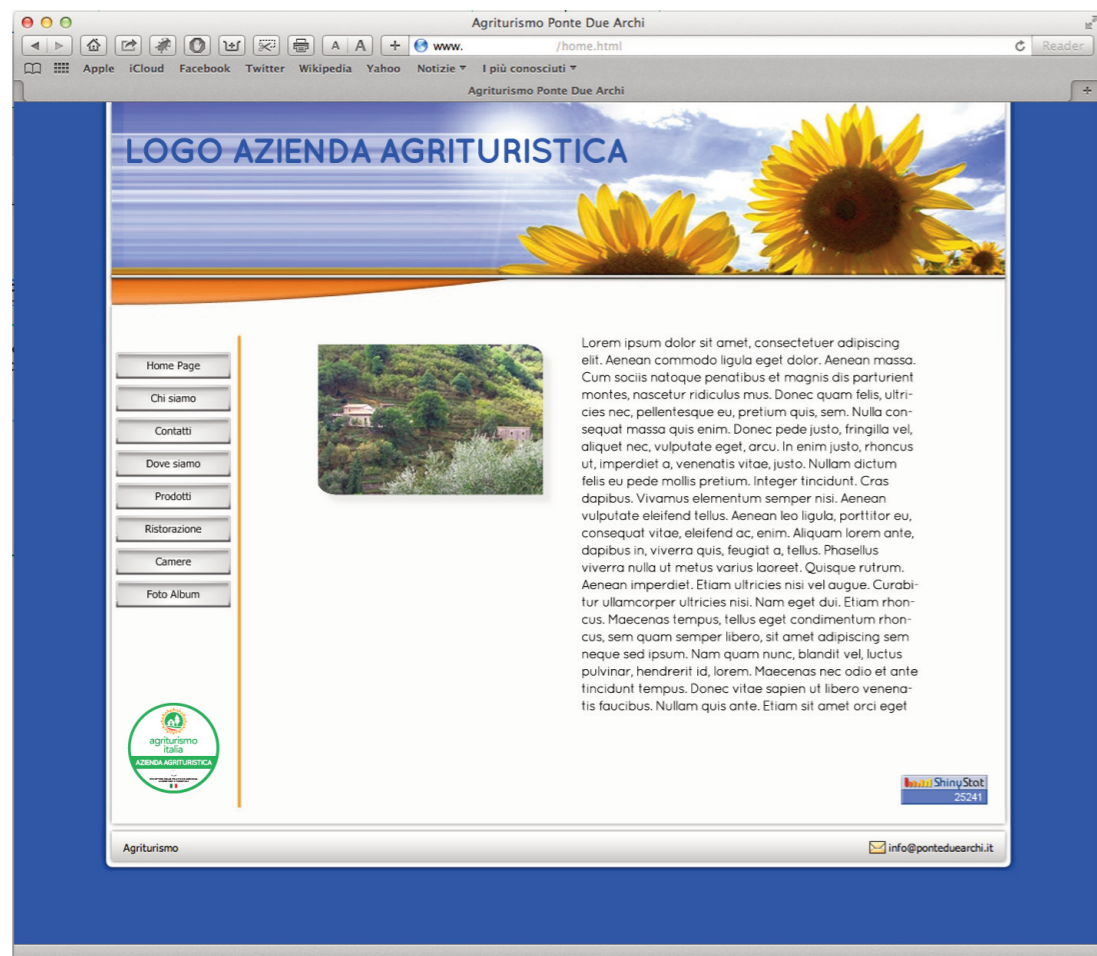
Agriturismo Ponte Due Archi

A A + www. /home.html Reader

Apple iCloud Facebook Twitter Wikipedia Yahoo Notizie ▾ I più conosciuti ▾

Agriturismo Ponte Due Archi

LOGO AZIENDA AGRITURISTICA

Home Page
Chi siamo
Contatti
Dove siamo
Prodotti
Ristorazione
Camere
Foto Album

Lorem ipsum dolor sit amet, consectetuer adipiscing elit. Aenean commodo ligula eget dolor. Aenean massa. Cum sociis natoque penatibus et magnis dis parturient montes, nascetur ridiculus mus. Donec quam felis, ultricies nec, pellentesque eu, pretium quis, sem. Nulla consequat massa quis enim. Donec pede justo, fringilla vel, aliquet nec, vulputate eget, arcu. In enim justo, rhoncus ut, imperdiet a, venenatis vitae, justo. Nullam dictum felis eu pede mollis pretium. Integer tincidunt. Cras dapibus. Vivamus elementum semper nisi. Aenean vulputate eleifend tellus. Aenean leo ligula, porttitor eu, consequat vitae, eleifend ac, enim. Aliquam lorem ante, dapibus in, viverra quis, feugiat a, tellus. Phasellus viverra nulla ut metus varius laoreet. Quisque rutrum. Aenean imperdiet. Etiam ultricies nisi vel augue. Curabitur ullamcorper ultricies nisi. Nam eget dui. Etiam rhoncus. Maecenas tempus, tellus eget condimentum rhoncus, sem quam semper libero, sit amet adipiscing sem neque sed ipsum. Nam quam nunc, blandit vel, luctus pulvinar, hendrerit id, lorem. Maecenas nec odio et ante tincidunt tempus. Donec vitae sapien ut libero venenatis faucibus. Nullam quis ante. Etiam sit amet orci eget

agriturismo italia
AZIENDA AGRITURISTICA
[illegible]

ShinyStat
25241

Agriturismo
info@ponteduearchi.it